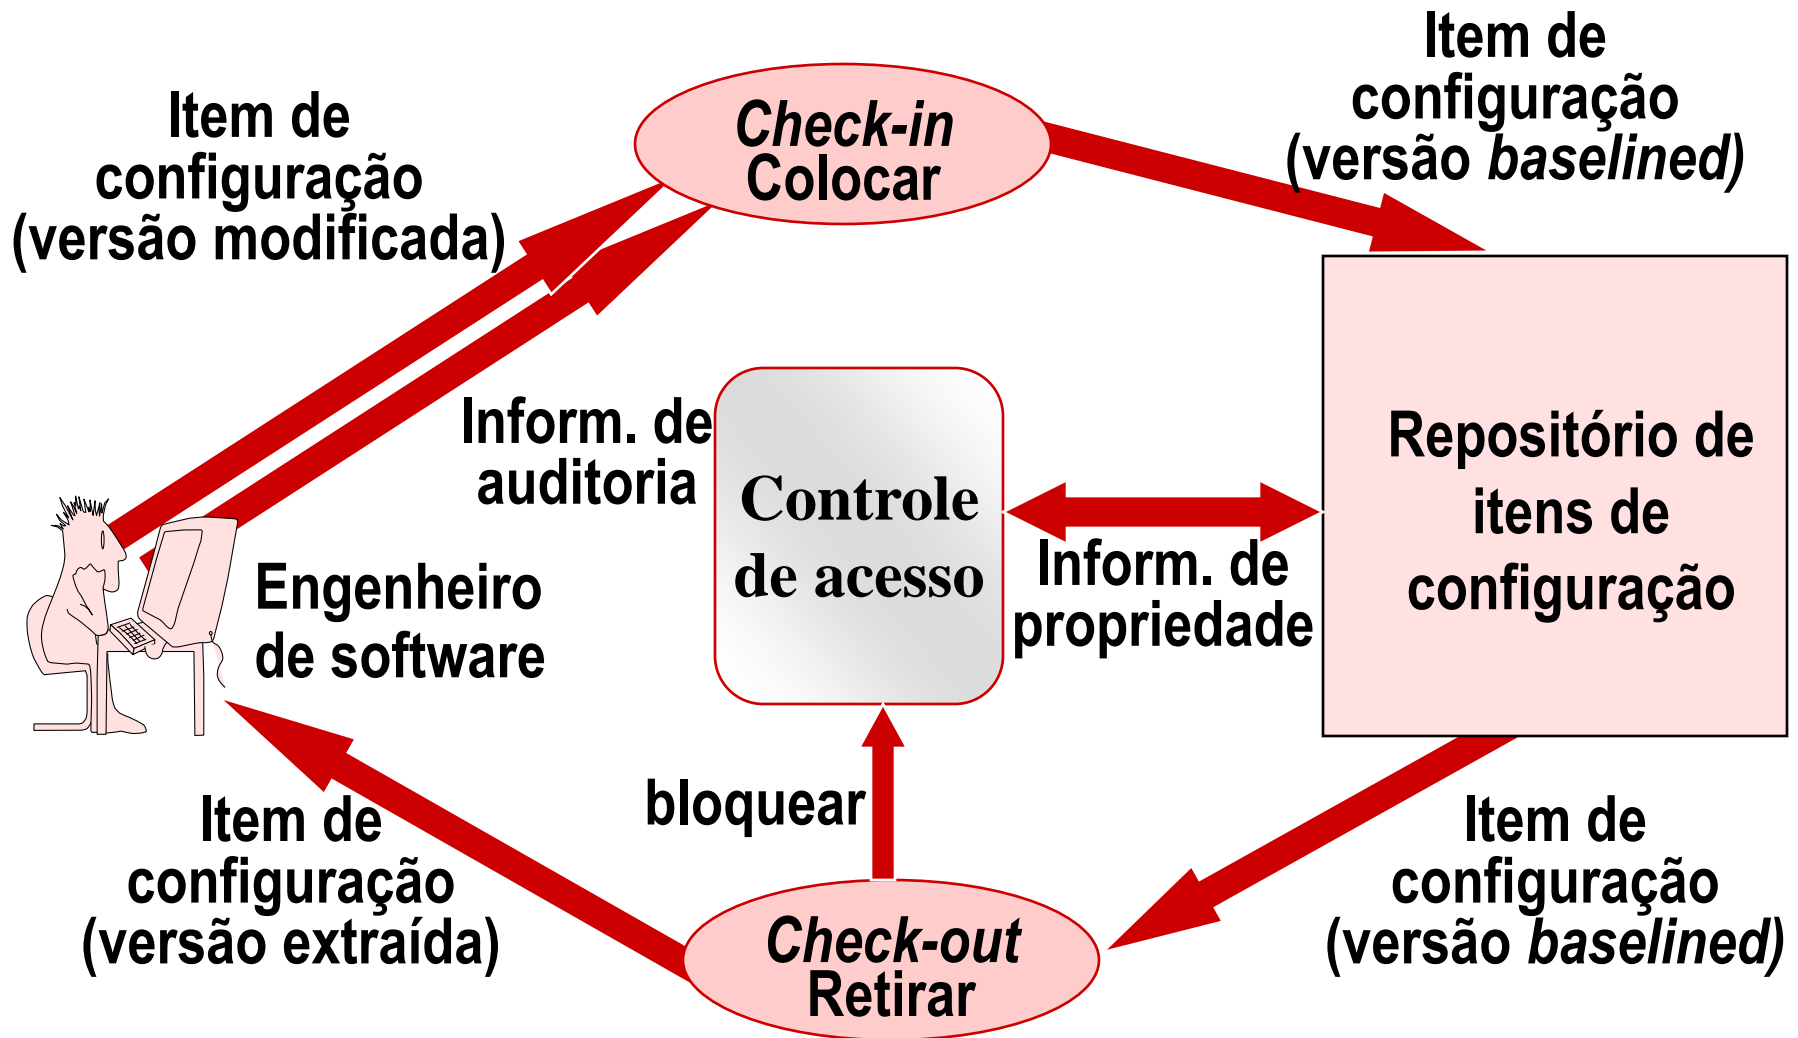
Item de configuração (versão modificada)

Check-in
Colocar

Item de configuração (versão baselined)

Inform. de auditoria

Controle de acesso

Inform. de propriedade

Repositório de itens de configuração

Engenheiro de software

bloquear

Item de configuração (versão extraída)

Check-out
Retirar

Item de configuração (versão baselined)